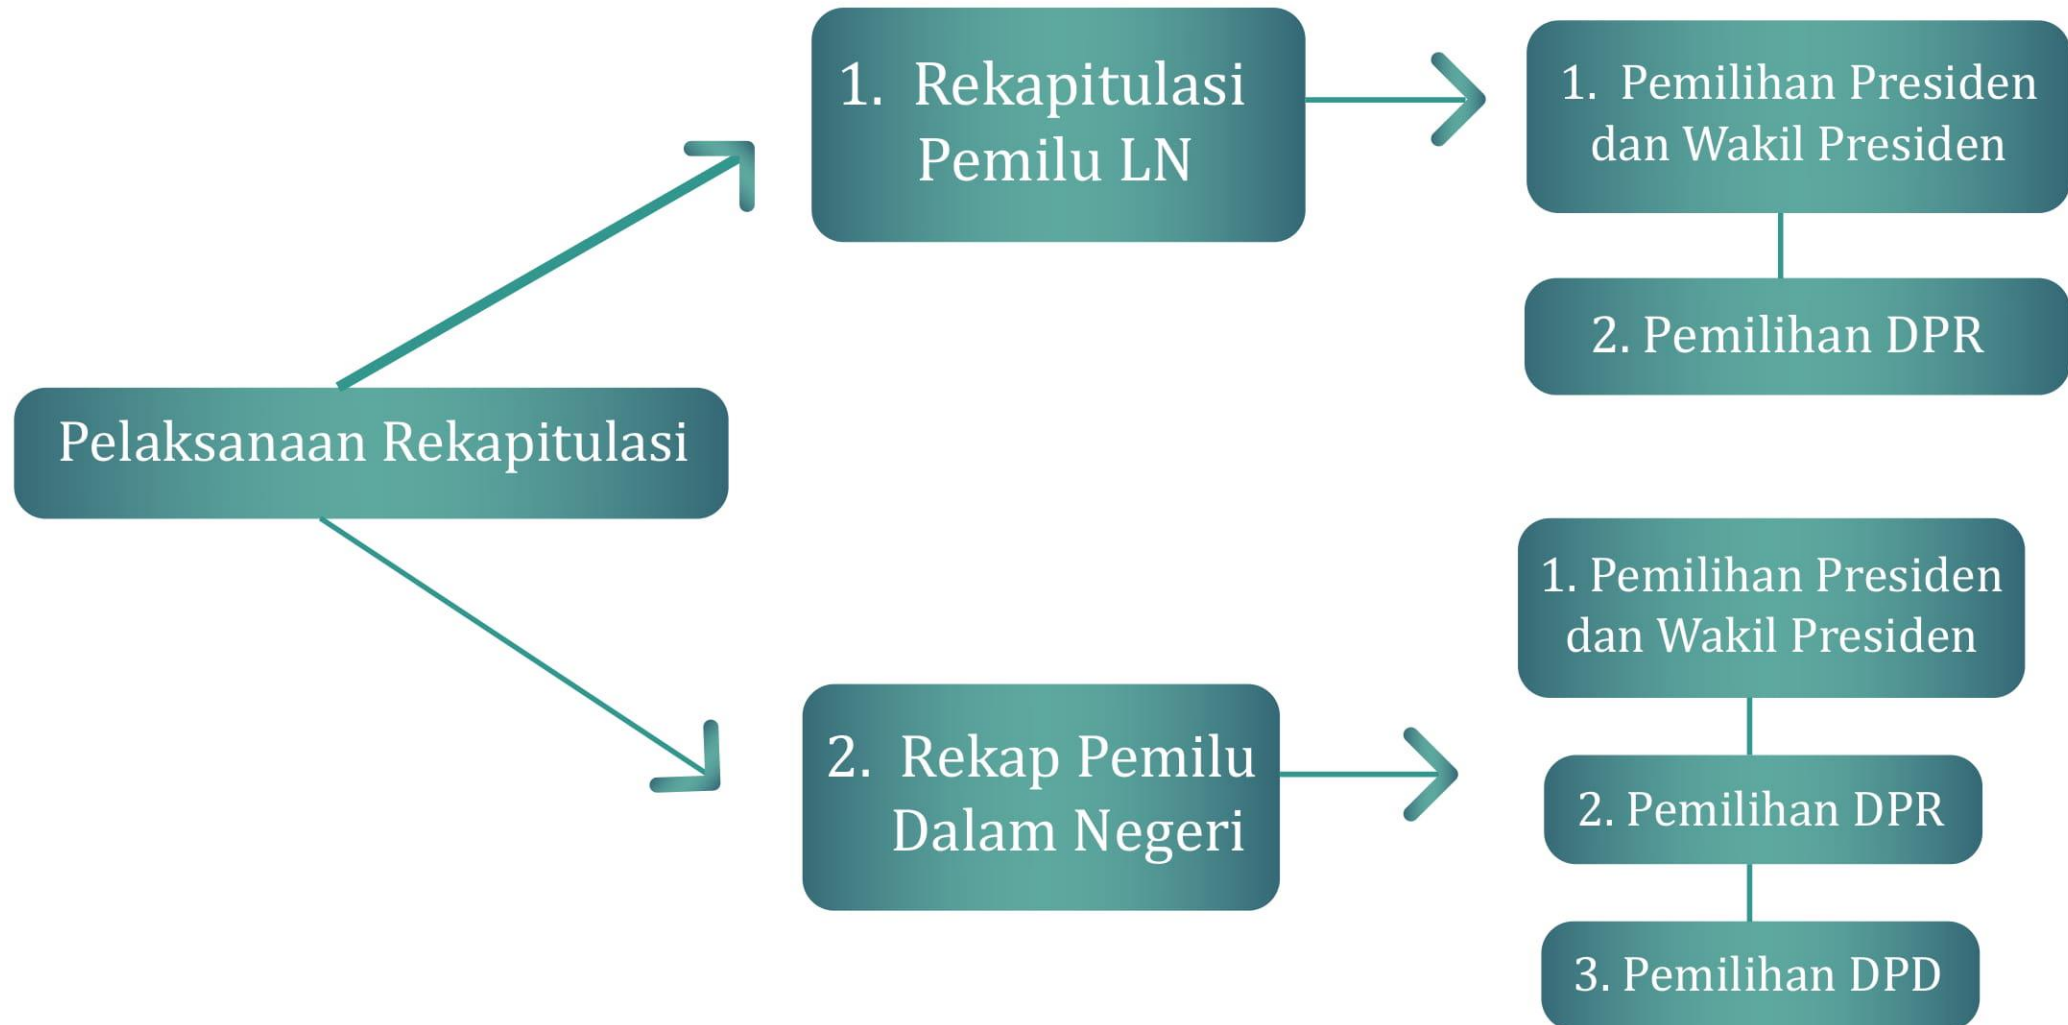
Pelaksanaan Rekapitulasi

1. Rekapitulasi Pemilu LN

1. Pemilihan Presiden dan Wakil Presiden

2. Pemilihan DPR

2. Rekap Pemilu Dalam Negeri

1. Pemilihan Presiden dan Wakil Presiden

2. Pemilihan DPR

3. Pemilihan DPD